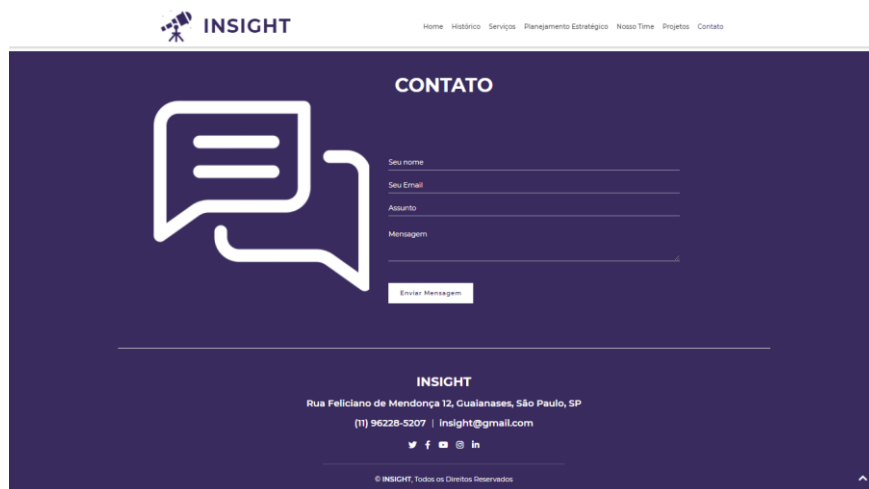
INSIGHT

Home Histórico Serviços Planejamento Estratégico Nosso Time Projetos Contato

CONTATO

Seu nome

Seu Email

Assunto

Mensagem

Enviar Mensagem

INSIGHT

Rua Feliciano de Mendonça 12, Guaianases, São Paulo, SP

(11) 96228-5207 | insight@gmail.com

© INSIGHT, Todos os Direitos Reservados